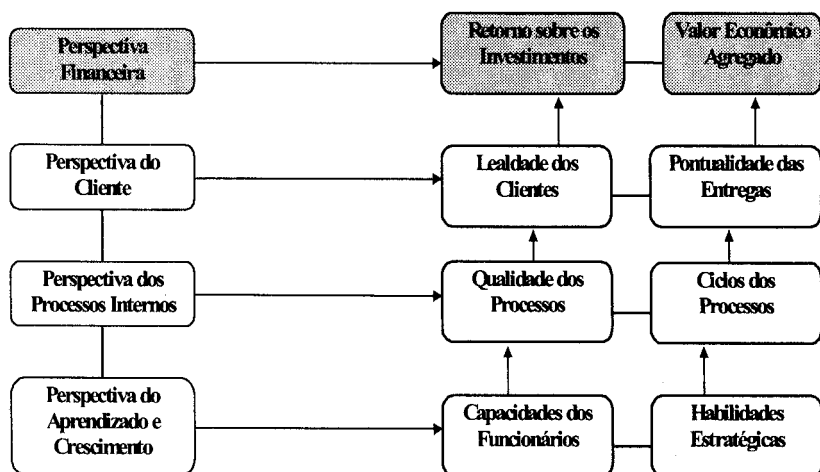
Perspectiva Financeira

Retorno sobre os Investimentos

Valor Econômico Agregado

Perspectiva do Cliente

Lealdade dos Clientes

Pontualidade das Entregas

Perspectiva dos Processos Internos

Qualidade dos Processos

Ciclos dos Processos

Perspectiva do Aprendizado e Crescimento

Capacidades dos Funcionários

Habilidades Estratégicas